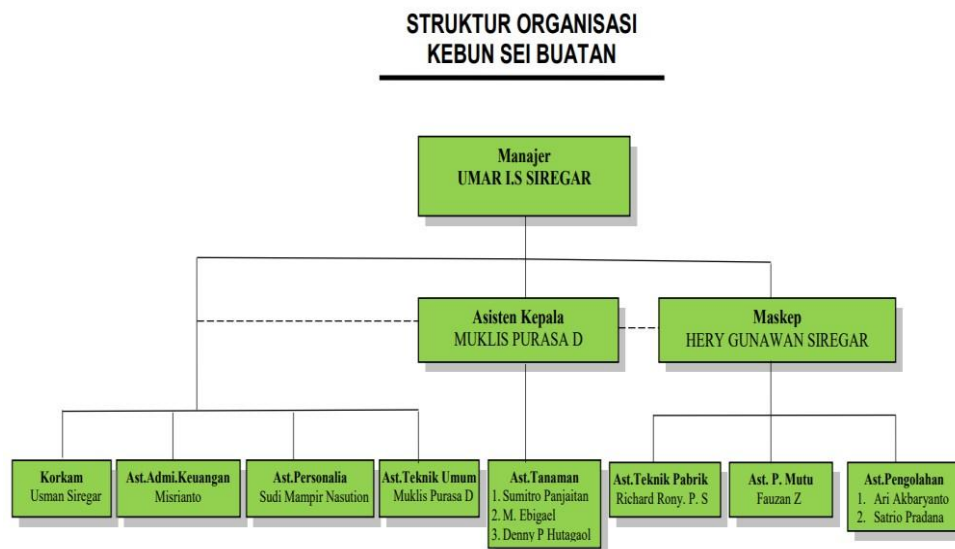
STRUKTUR ORGANISASI
KEBUN SEI BUATAN

Manajer
UMAR I.S SIREGAR

Asisten Kepala
MUKLIS PURASA D

Maskep
HERY GUNAWAN SIREGAR

Korkam
Usman Siregar

Ast.Admi.Keuangan
Misrianto

Ast.Personalia
Sudi Mampir Nasution

Ast.Teknik Umum
Muklis Purasa D

Ast.Tanaman
1. Sumitro Panjaitan
2. M. Ebigael
3. Denny P Hutagaol

Ast.Teknik Pabrik
Richard Rony. P. S

Ast. P. Mutu
Fauzan Z

Ast.Pengolahan
1. Ari Akbaryanto
2. Satrio Pradana